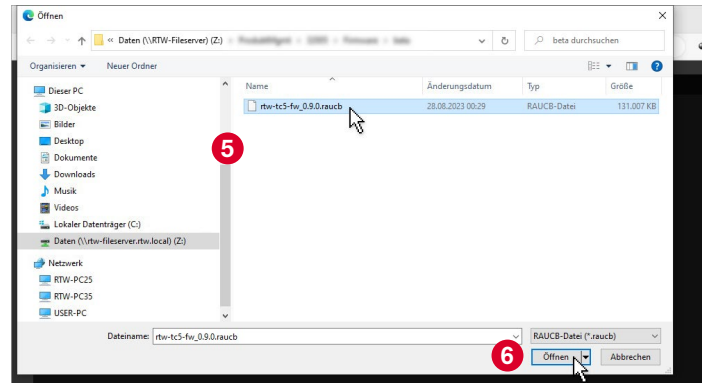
Öffnen

« Daten (\\RTW-Fileserver) (Z:) › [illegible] › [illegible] › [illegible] › beta

beta durchsuchen

Organisieren ▾ Neuer Ordner

Dieser PC
3D-Objekte
Bilder
Desktop
Dokumente
Downloads
Musik
Videos
Lokaler Datenträger (C:)
Daten (\\rtw-fileserver.rtw.local) (Z:)
Netzwerk
RTW-PC25
RTW-PC35
USER-PC

| Name | Änderungsdatum | Typ | Größe |
|---|---|---|---|
| rtw-tc5-fw_0.9.0.raucb | 28.08.2023 00:29 | RAUCB-Datei | 131.007 KB |

5

Dateiname: rtw-tc5-fw_0.9.0.raucb

RAUCB-Datei (*.raucb)

6

Öffnen

Abbrechen